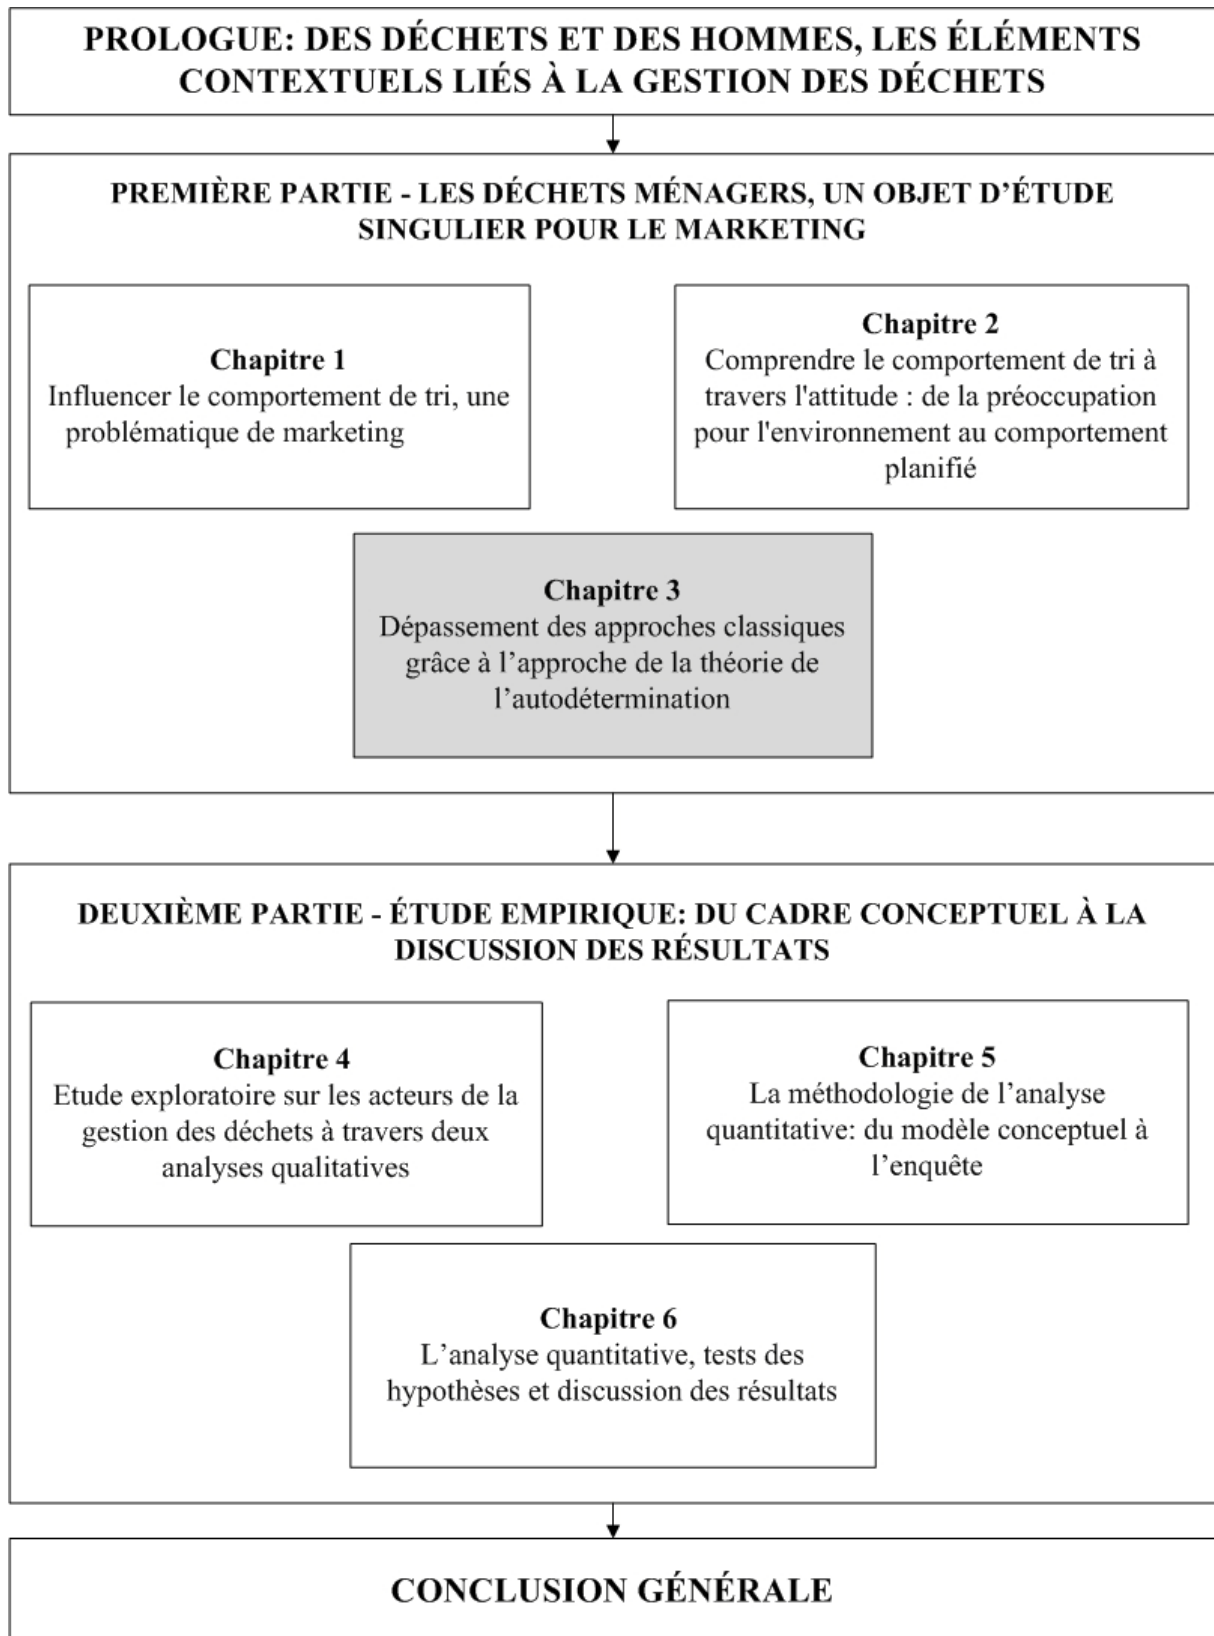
PROLOGUE: DES DÉCHETS ET DES HOMMES, LES ÉLÉMENTS CONTEXTUELS LIÉS À LA GESTION DES DÉCHETS

PREMIÈRE PARTIE - LES DÉCHETS MÉNAGERS, UN OBJET D'ÉTUDE SINGULIER POUR LE MARKETING

Chapitre 1
Influencer le comportement de tri, une problématique de marketing

Chapitre 2
Comprendre le comportement de tri à travers l'attitude : de la préoccupation pour l'environnement au comportement planifié

Chapitre 3
Dépassement des approches classiques grâce à l'approche de la théorie de l'autodétermination

DEUXIÈME PARTIE - ÉTUDE EMPIRIQUE: DU CADRE CONCEPTUEL À LA DISCUSSION DES RÉSULTATS

Chapitre 4
Etude exploratoire sur les acteurs de la gestion des déchets à travers deux analyses qualitatives

Chapitre 5
La méthodologie de l'analyse quantitative: du modèle conceptuel à l'enquête

Chapitre 6
L'analyse quantitative, tests des hypothèses et discussion des résultats

CONCLUSION GÉNÉRALE